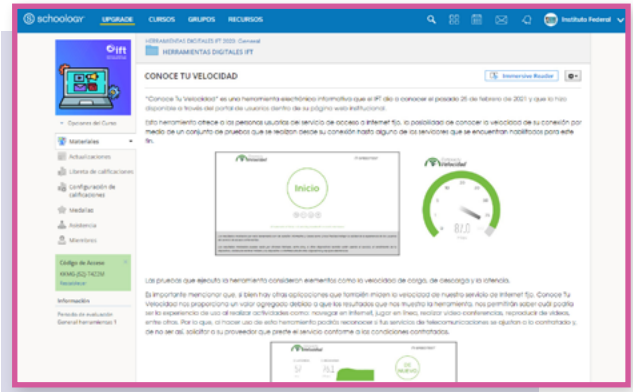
schoology UPGRADE CURSOS GRUPOS RECURSOS Instituto Federal

HERRAMIENTAS DIGITALES IFT 2020: General
HERRAMIENTAS DIGITALES IFT

Opciones del Curso

Materiales
Actualizaciones
Libreta de calificaciones
Configuración de calificaciones
Medallas
Asistencia
Miembros

Código de Acceso
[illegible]
Restablecer

Información
Periodo de evaluación
General herramientas 1

CONOCE TU VELOCIDAD

Immersive Reader

"Conoce Tu Velocidad" es una herramienta electrónica informativa que el IFT dio a conocer el pasado 25 de febrero de 2021 y que la tiene disponible a través del portal de usuarios dentro de su página web institucional.

Esta herramienta ofrece a las personas usuarias del servicio de acceso a Internet fijo, la posibilidad de conocer la velocidad de su conexión por medio de un conjunto de pruebas que se realizan desde su conexión hasta alguno de los servidores que se encuentran localizados para este fin.

Inicio

Velocidad

87.0

Las pruebas que ejecuta la herramienta consideran elementos como la velocidad de carga, de descarga y la latencia.

Es importante mencionar que, si bien hay otras aplicaciones que también miden la velocidad de nuestro servicio de Internet fijo, Conoce Tu Velocidad nos proporciona un valor agregado debido a que los resultados que nos muestra la herramienta, nos permitirán saber qué podría ser la experiencia de uso al realizar actividades como: navegar en Internet, jugar en línea, realizar video conferencias, reproducir de videos, entre otras. Por lo que, al hacer uso de esta herramienta podrás reconocer si tus servicios de telecomunicaciones se ajustan a lo contratado y, de no ser así, solicitar a tu proveedor que preste el servicio conforme a las condiciones contratadas.

57
DE NUEVO